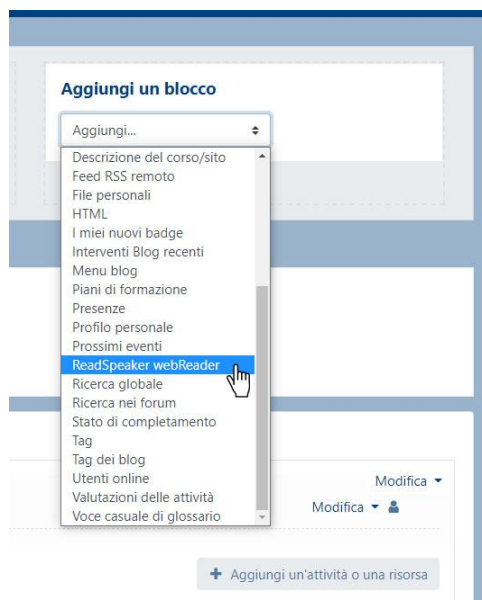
Aggiungi un blocco

Aggiungi...

Descrizione del corso/sito
Feed RSS remoto
File personali
HTML
I miei nuovi badge
Interventi Blog recenti
Menu blog
Piani di formazione
Presenze
Profilo personale
Prossimi eventi
ReadSpeaker webReader
Ricerca globale
Ricerca nei forum
Stato di completamento
Tag
Tag dei blog
Utenti online
Valutazioni delle attività
Voce casuale di glossario

Modifica
Modifica

+ Aggiungi un'attività o una risorsa